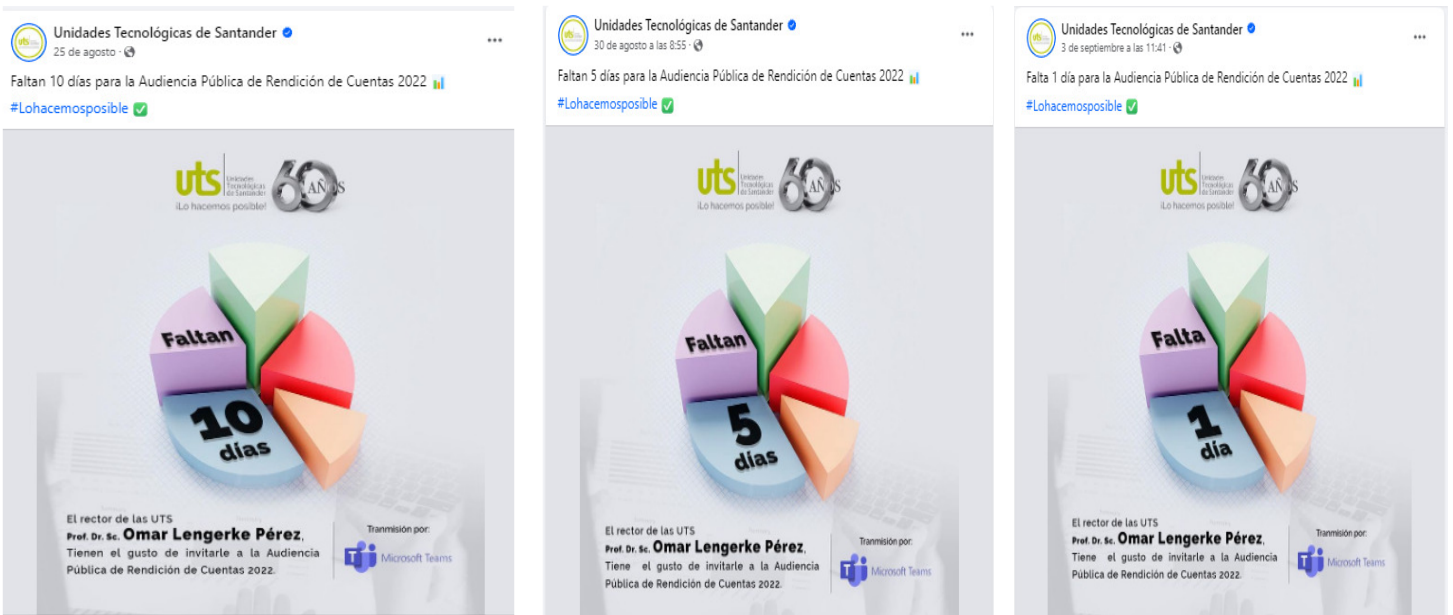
Unidades Tecnológicas de Santander
25 de agosto ·
Faltan 10 días para la Audiencia Pública de Rendición de Cuentas 2022
#Lohacemosposible

uts Unidades Tecnológicas de Santander 60 AÑOS
¡Lo hacemos posible!
Faltan
10 días
El rector de las UTS
Prof. Dr. Sc. Omar Lengerke Pérez,
Tienen el gusto de invitarle a la Audiencia Pública de Rendición de Cuentas 2022.
Tranmisión por:
Microsoft Teams

Unidades Tecnológicas de Santander
30 de agosto a las 8:55 ·
Faltan 5 días para la Audiencia Pública de Rendición de Cuentas 2022
#Lohacemosposible

uts Unidades Tecnológicas de Santander 60 AÑOS
¡Lo hacemos posible!
Faltan
5 días
El rector de las UTS
Prof. Dr. Sc. Omar Lengerke Pérez,
Tiene el gusto de invitarle a la Audiencia Pública de Rendición de Cuentas 2022.
Tranmisión por:
Microsoft Teams

Unidades Tecnológicas de Santander
3 de septiembre a las 11:41 ·
Falta 1 día para la Audiencia Pública de Rendición de Cuentas 2022
#Lohacemosposible

uts Unidades Tecnológicas de Santander 60 AÑOS
¡Lo hacemos posible!
Falta
1 día
El rector de las UTS
Prof. Dr. Sc. Omar Lengerke Pérez,
Tiene el gusto de invitarle a la Audiencia Pública de Rendición de Cuentas 2022.
Tranmisión por:
Microsoft Teams